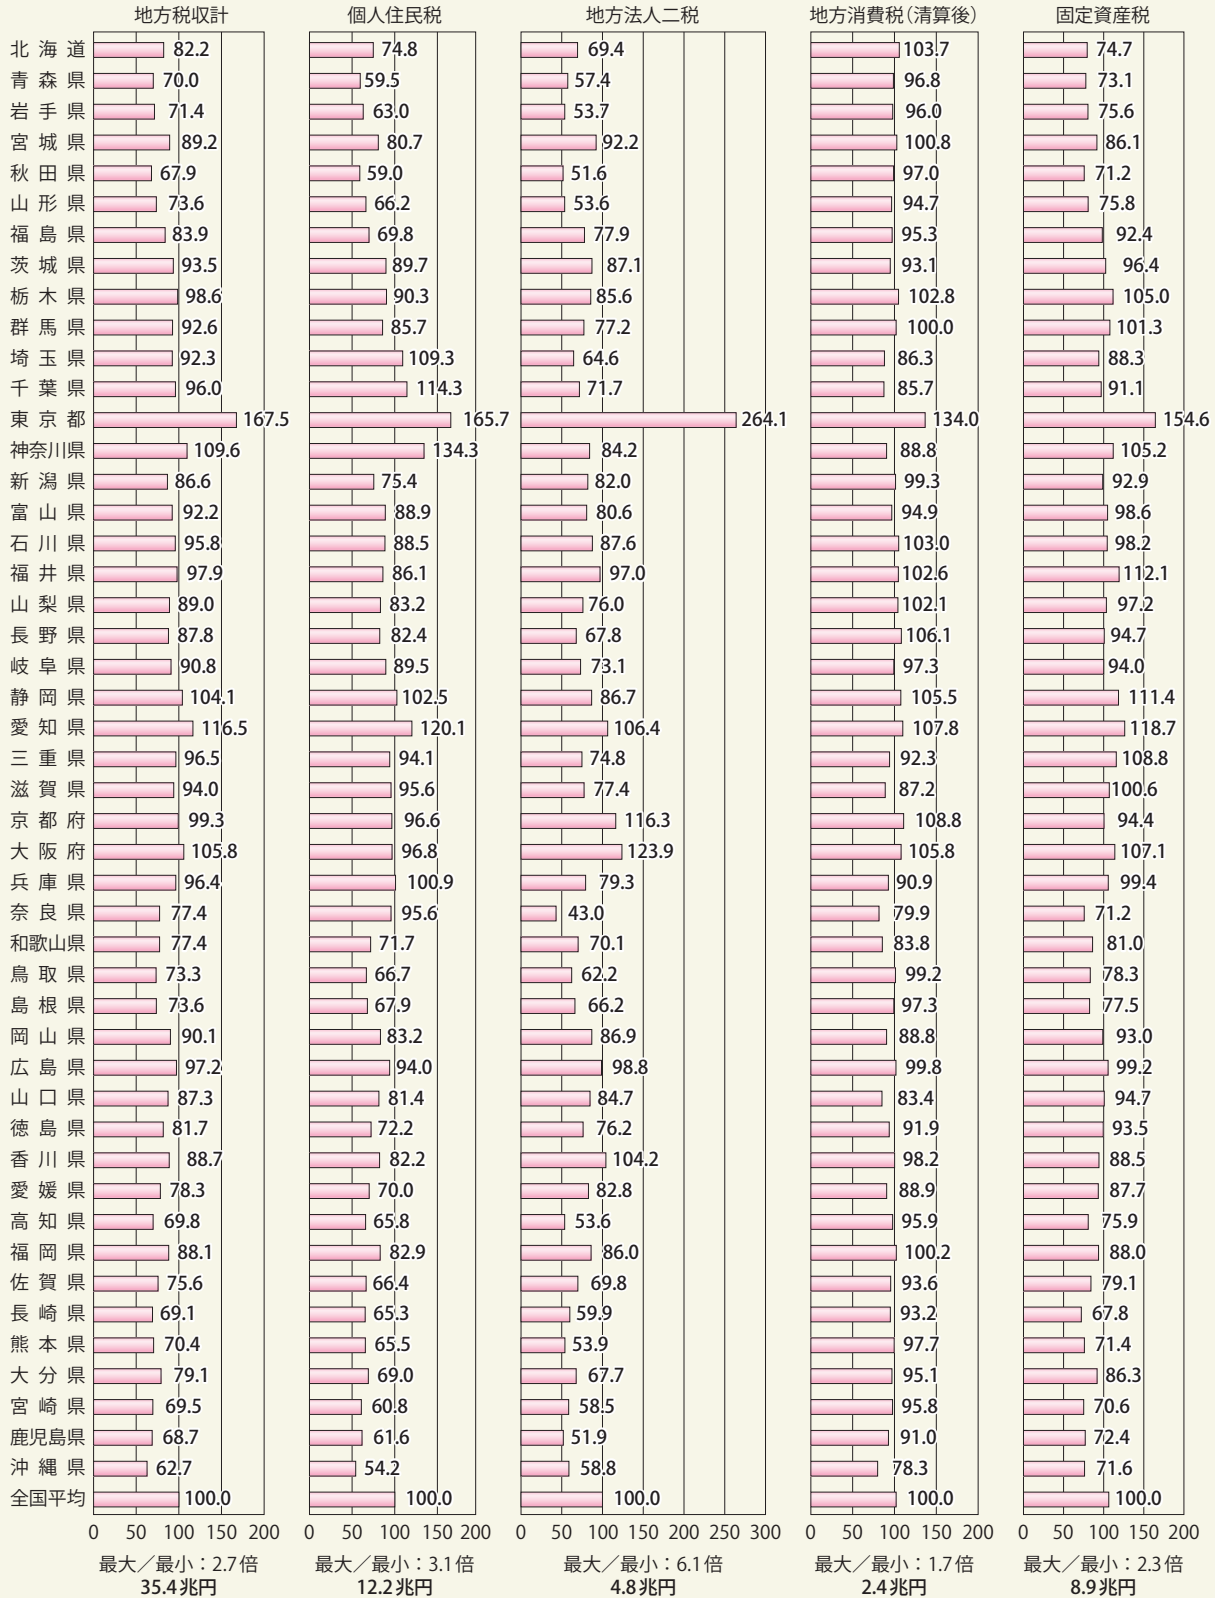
| | 地方税収計 | 個人住民税 | 地方法人二税 | 地方消費税(清算後) | 固定資産税 |
|---|---|---|---|---|---|
| 北海道 | 82.2 | 74.8 | 69.4 | 103.7 | 74.7 |
| 青森県 | 70.0 | 59.5 | 57.4 | 96.8 | 73.1 |
| 岩手県 | 71.4 | 63.0 | 53.7 | 96.0 | 75.6 |
| 宮城県 | 89.2 | 80.7 | 92.2 | 100.8 | 86.1 |
| 秋田県 | 67.9 | 59.0 | 51.6 | 97.0 | 71.2 |
| 山形県 | 73.6 | 66.2 | 53.6 | 94.7 | 75.8 |
| 福島県 | 83.9 | 69.8 | 77.9 | 95.3 | 92.4 |
| 茨城県 | 93.5 | 89.7 | 87.1 | 93.1 | 96.4 |
| 栃木県 | 98.6 | 90.3 | 85.6 | 102.8 | 105.0 |
| 群馬県 | 92.6 | 85.7 | 77.2 | 100.0 | 101.3 |
| 埼玉県 | 92.3 | 109.3 | 64.6 | 86.3 | 88.3 |
| 千葉県 | 96.0 | 114.3 | 71.7 | 85.7 | 91.1 |
| 東京都 | 167.5 | 165.7 | 264.1 | 134.0 | 154.6 |
| 神奈川県 | 109.6 | 134.3 | 84.2 | 88.8 | 105.2 |
| 新潟県 | 86.6 | 75.4 | 82.0 | 99.3 | 92.9 |
| 富山県 | 92.2 | 88.9 | 80.6 | 94.9 | 98.6 |
| 石川県 | 95.8 | 88.5 | 87.6 | 103.0 | 98.2 |
| 福井県 | 97.9 | 86.1 | 97.0 | 102.6 | 112.1 |
| 山梨県 | 89.0 | 83.2 | 76.0 | 102.1 | 97.2 |
| 長野県 | 87.8 | 82.4 | 67.8 | 106.1 | 94.7 |
| 岐阜県 | 90.8 | 89.5 | 73.1 | 97.3 | 94.0 |
| 静岡県 | 104.1 | 102.5 | 86.7 | 105.5 | 111.4 |
| 愛知県 | 116.5 | 120.1 | 106.4 | 107.8 | 118.7 |
| 三重県 | 96.5 | 94.1 | 74.8 | 92.3 | 108.8 |
| 滋賀県 | 94.0 | 95.6 | 77.4 | 87.2 | 100.6 |
| 京都府 | 99.3 | 96.6 | 116.3 | 108.8 | 94.4 |
| 大阪府 | 105.8 | 96.8 | 123.9 | 105.8 | 107.1 |
| 兵庫県 | 96.4 | 100.9 | 79.3 | 90.9 | 99.4 |
| 奈良県 | 77.4 | 95.6 | 43.0 | 79.9 | 71.2 |
| 和歌山県 | 77.4 | 71.7 | 70.1 | 83.8 | 81.0 |
| 鳥取県 | 73.3 | 66.7 | 62.2 | 99.2 | 78.3 |
| 島根県 | 73.6 | 67.9 | 66.2 | 97.3 | 77.5 |
| 岡山県 | 90.1 | 83.2 | 86.9 | 88.8 | 93.0 |
| 広島県 | 97.2 | 94.0 | 98.8 | 99.8 | 99.2 |
| 山口県 | 87.3 | 81.4 | 84.7 | 83.4 | 94.7 |
| 徳島県 | 81.7 | 72.2 | 76.2 | 91.9 | 93.5 |
| 香川県 | 88.7 | 82.2 | 104.2 | 98.2 | 88.5 |
| 愛媛県 | 78.3 | 70.0 | 82.8 | 88.9 | 87.7 |
| 高知県 | 69.8 | 65.8 | 53.6 | 95.9 | 75.9 |
| 福岡県 | 88.1 | 82.9 | 86.0 | 100.2 | 88.0 |
| 佐賀県 | 75.6 | 66.4 | 69.8 | 93.6 | 79.1 |
| 長崎県 | 69.1 | 65.3 | 59.9 | 93.2 | 67.8 |
| 熊本県 | 70.4 | 65.5 | 53.9 | 97.7 | 71.4 |
| 大分県 | 79.1 | 69.0 | 67.7 | 95.1 | 86.3 |
| 宮崎県 | 69.5 | 60.8 | 58.5 | 95.8 | 70.6 |
| 鹿児島県 | 68.7 | 61.6 | 51.9 | 91.0 | 72.4 |
| 沖縄県 | 62.7 | 54.2 | 58.8 | 78.3 | 71.6 |
| 全国平均 | 100.0 | 100.0 | 100.0 | 100.0 | 100.0 |

0 50 100 150 200 | 0 50 100 150 200 | 0 50 100 150 200 250 300 | 0 50 100 150 200 | 0 50 100 150 200

最大／最小：2.7倍
35.4兆円

最大／最小：3.1倍
12.2兆円

最大／最小：6.1倍
4.8兆円

最大／最小：1.7倍
2.4兆円

最大／最小：2.3倍
8.9兆円